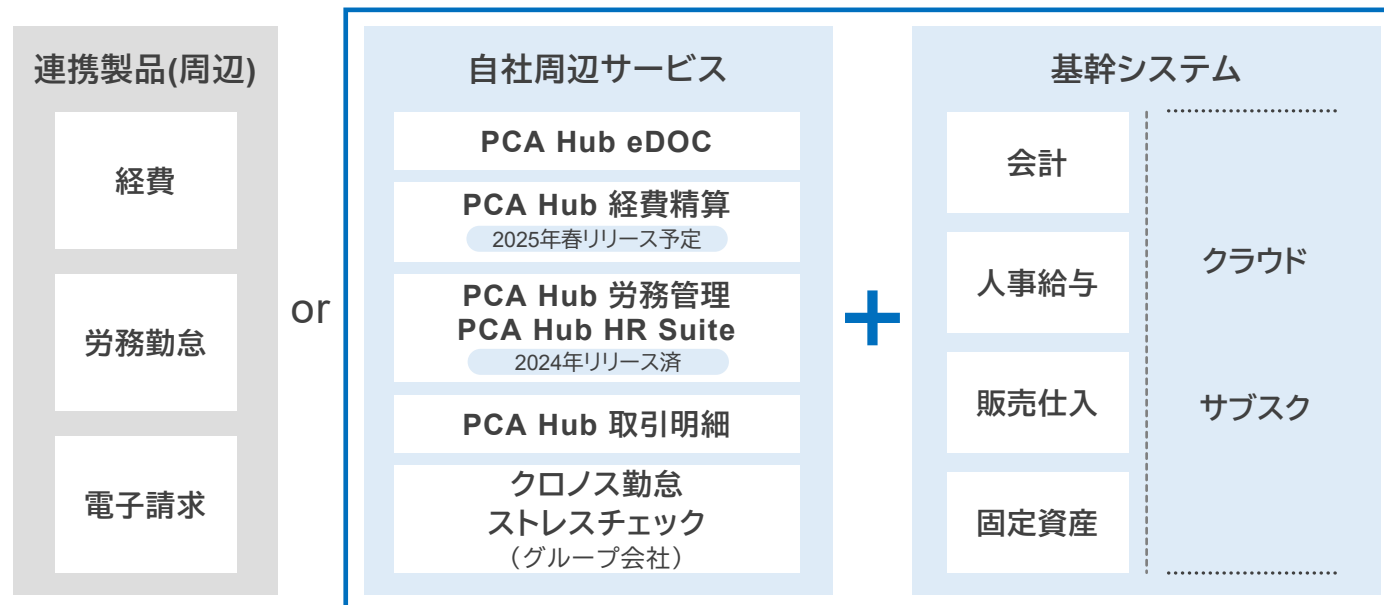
連携製品(周辺)

経費

労務勤怠

電子請求

or

自社周辺サービス

PCA Hub eDOC

PCA Hub 経費精算
2025年春リリース予定

PCA Hub 労務管理
PCA Hub HR Suite
2024年リリース済

PCA Hub 取引明細

クロノス勤怠
ストレスチェック
（グループ会社）

+

基幹システム

会計

人事給与

販売仕入

固定資産

クラウド

サブスク